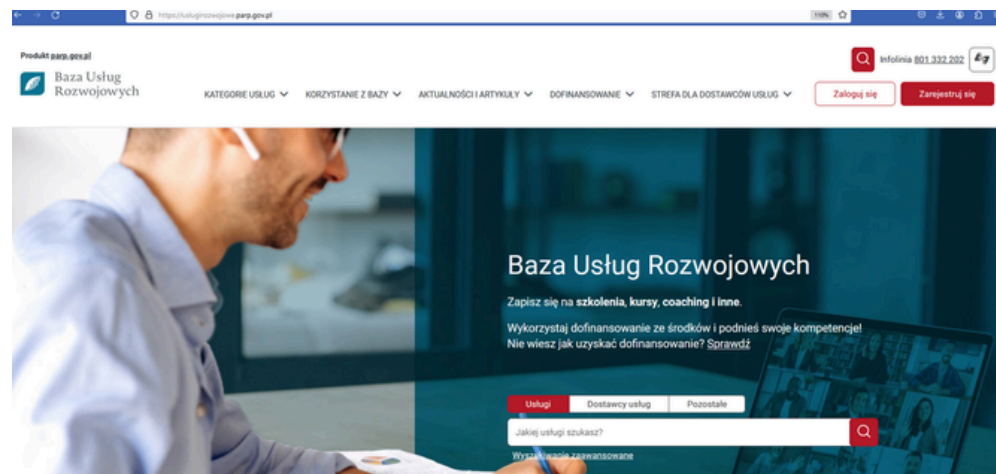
https://uslugirozwojowe.parp.gov.pl

110%

Produkt parp.gov.pl

Baza Usług Rozwojowych

Infolinia 801 332 202

KATEGORIE USŁUG KORZYSTANIE Z BAZY AKTUALNOŚCI I ARTYKUŁY DOFINANSOWANIE STREFA DLA DOSTAWCÓW USŁUG

Zaloguj się

Zarejestruj się

Baza Usług Rozwojowych

Zapisz się na szkolenia, kursy, coaching i inne.

Wykorzystaj dofinansowanie ze środków i podnieś swoje kompetencje! Nie wiesz jak uzyskać dofinansowanie? Sprawdź

Usługi Dostawcy usług Pozostałe

Jakiej usługi szukasz?

Wyszukiwanie zaawansowane